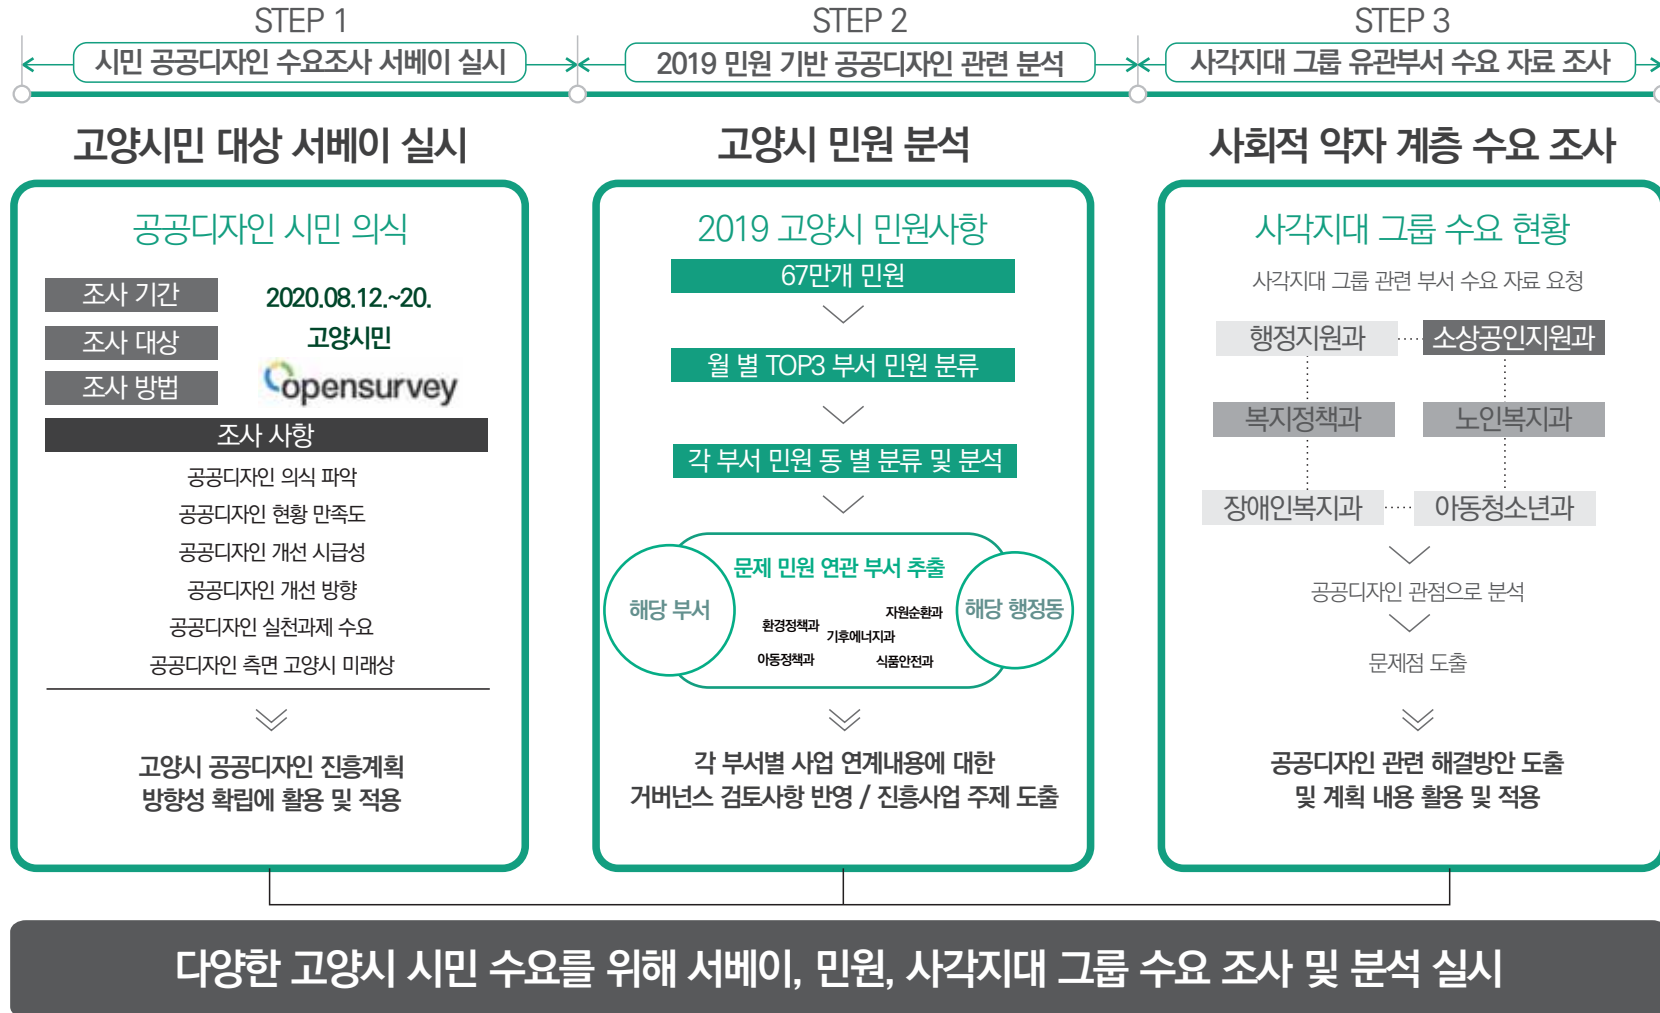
STEP 1
시민 공공디자인 수요조사 서베이 실시

STEP 2
2019 민원 기반 공공디자인 관련 분석

STEP 3
사각지대 그룹 유관부서 수요 자료 조사

고양시민 대상 서베이 실시

공공디자인 시민 의식

조사 기간
2020.08.12.~20.
조사 대상
고양시민
조사 방법
opensurvey

조사 사항
공공디자인 의식 파악
공공디자인 현황 만족도
공공디자인 개선 시급성
공공디자인 개선 방향
공공디자인 실천과제 수요
공공디자인 측면 고양시 미래상

고양시 공공디자인 진흥계획 방향성 확립에 활용 및 적용

고양시 민원 분석

2019 고양시 민원사항

67만개 민원
월 별 TOP3 부서 민원 분류
각 부서 민원 동 별 분류 및 분석

해당 부서
문제 민원 연관 부서 추출
해당 행정동
환경정책과
자원순환과
기후에너지과
아동정책과
식품안전과

각 부서별 사업 연계내용에 대한 거버넌스 검토사항 반영 / 진흥사업 주제 도출

사회적 약자 계층 수요 조사

사각지대 그룹 수요 현황

사각지대 그룹 관련 부서 수요 자료 요청

행정지원과
소상공인지원과
복지정책과
노인복지과
장애인복지과
아동청소년과

공공디자인 관점으로 분석
문제점 도출

공공디자인 관련 해결방안 도출 및 계획 내용 활용 및 적용

다양한 고양시 시민 수요를 위해 서베이, 민원, 사각지대 그룹 수요 조사 및 분석 실시